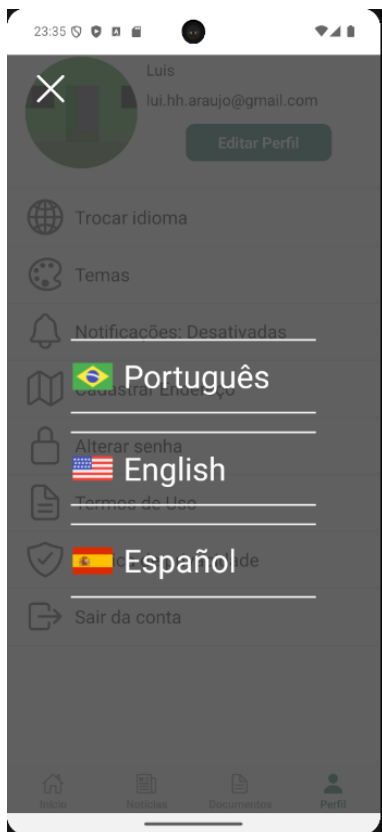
23:35

Luis
lui.hh.araujo@gmail.com
Editar Perfil

Trocar idioma
Temas
Notificações: Desativadas
Cadastrar Endereço
Alterar senha
Termos de Uso
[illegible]de
Sair da conta

Português
English
Español

Início
Notícias
Documentos
Perfil